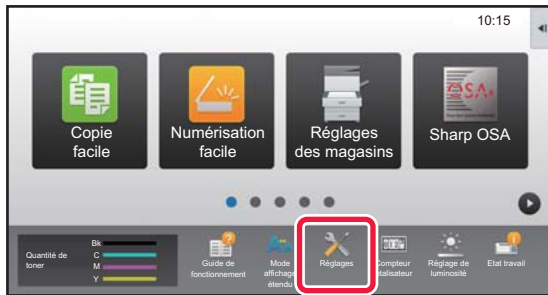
10:15

Copie facile

Numérisation facile

Réglages des magasins

OSA

Sharp OSA

Quantité de toner

Bk

C

M

Y

Guide de fonctionnement

Mode affichage étendu

Réglages

Compteur totalisateur

Réglage de luminosité

Etat travail